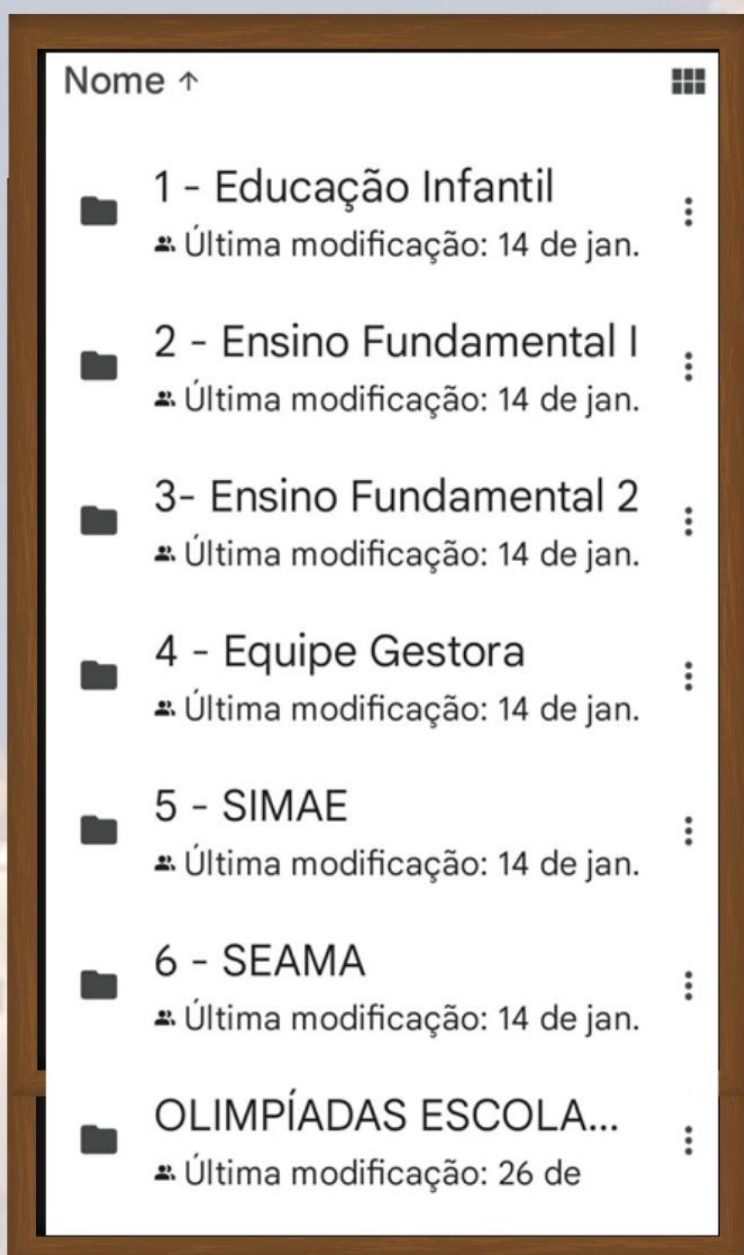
Nome ↑

1 - Educação Infantil
Última modificação: 14 de jan.

2 - Ensino Fundamental I
Última modificação: 14 de jan.

3- Ensino Fundamental 2
Última modificação: 14 de jan.

4 - Equipe Gestora
Última modificação: 14 de jan.

5 - SIMAE
Última modificação: 14 de jan.

6 - SEAMA
Última modificação: 14 de jan.

OLIMPÍADAS ESCOLA...
Última modificação: 26 de